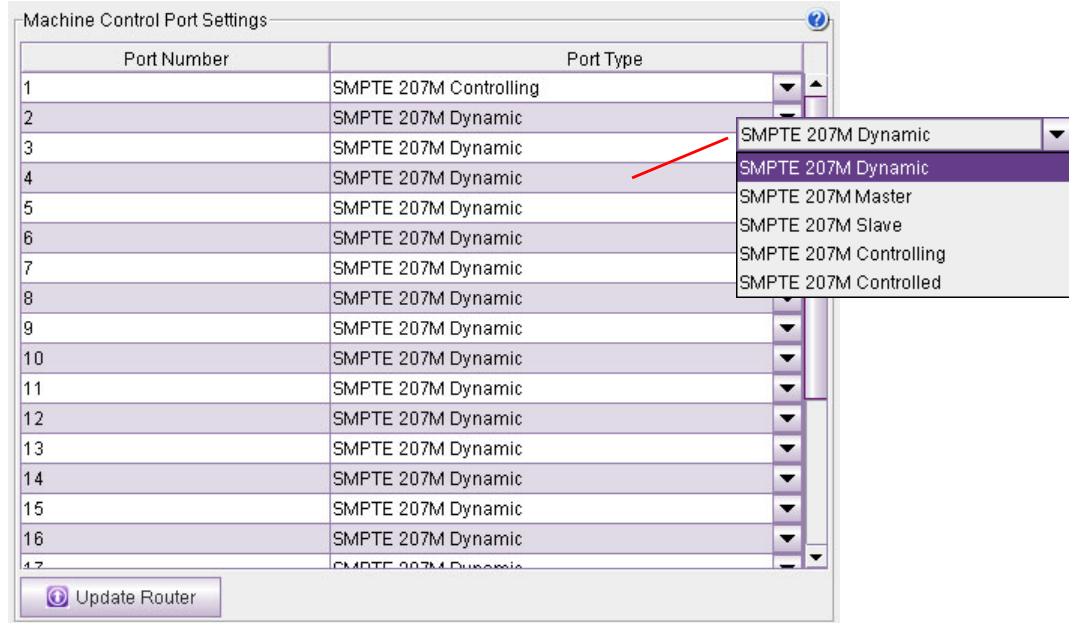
Machine Control Port Settings

| Port Number | Port Type |
|---|---|
| 1 | SMPTE 207M Controlling |
| 2 | SMPTE 207M Dynamic |
| 3 | SMPTE 207M Dynamic |
| 4 | SMPTE 207M Dynamic |
| 5 | SMPTE 207M Dynamic |
| 6 | SMPTE 207M Dynamic |
| 7 | SMPTE 207M Dynamic |
| 8 | SMPTE 207M Dynamic |
| 9 | SMPTE 207M Dynamic |
| 10 | SMPTE 207M Dynamic |
| 11 | SMPTE 207M Dynamic |
| 12 | SMPTE 207M Dynamic |
| 13 | SMPTE 207M Dynamic |
| 14 | SMPTE 207M Dynamic |
| 15 | SMPTE 207M Dynamic |
| 16 | SMPTE 207M Dynamic |
| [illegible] | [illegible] |

SMPTE 207M Dynamic
SMPTE 207M Dynamic
SMPTE 207M Master
SMPTE 207M Slave
SMPTE 207M Controlling
SMPTE 207M Controlled

Update Router